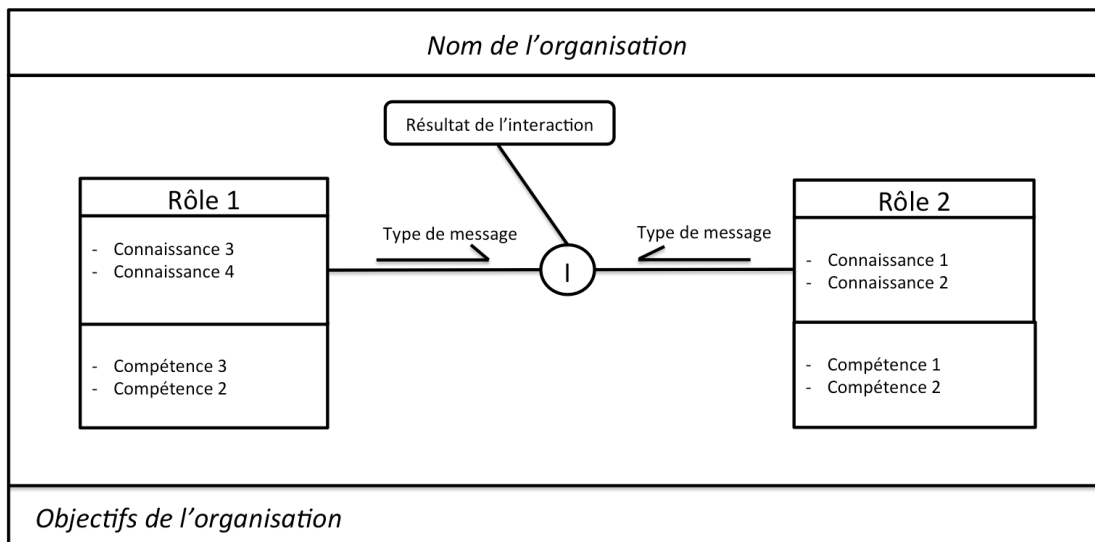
Nom de l'organisation

Résultat de l'interaction

Rôle 1

- Connaissance 3
- Connaissance 4

- Compétence 3
- Compétence 2

Type de message

I

Type de message

Rôle 2

- Connaissance 1
- Connaissance 2

- Compétence 1
- Compétence 2

Objectifs de l'organisation